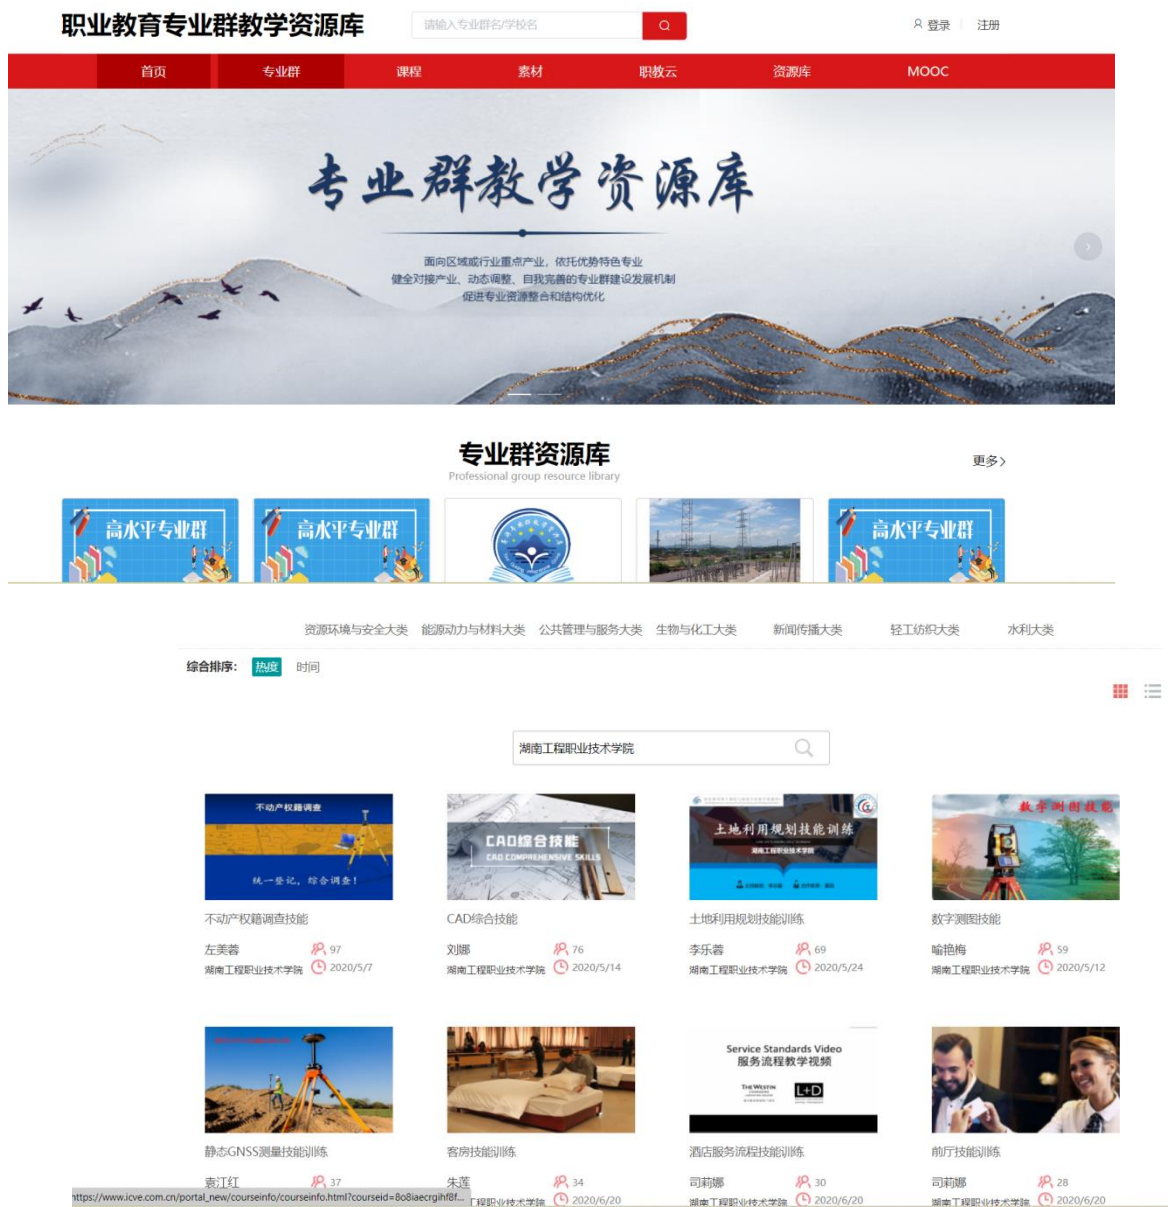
职业教育专业群教学资源库

请输入专业群名/学校名

登录 注册

首页 专业群 课程 素材 职教云 资源库 MOOC

专业群教学资源库

面向区域或行业重点产业，依托优势特色专业
健全对接产业、动态调整、自我完善的专业群建设发展机制
促进专业资源整合和结构优化

专业群资源库
Professional group resource library

更多›

高水平专业群 高水平专业群 高水平专业群

资源环境与安全大类 能源动力与材料大类 公共管理与服务大类 生物与化工大类 新闻传播大类 轻工纺织大类 水利大类

综合排序: 热度 时间

湖南工程职业技术学院

不动产权籍调查
统一登记，综合调查！
不动产权籍调查技能
左美蓉 97
湖南工程职业技术学院 2020/5/7

CAD综合技能
CAD COMPREHENSIVE SKILLS
CAD综合技能
刘娜 76
湖南工程职业技术学院 2020/5/14

土地利用规划技能训练
湖南工程职业技术学院
土地利用规划技能训练
李乐奢 69
湖南工程职业技术学院 2020/5/24

数字测图技能
数字测图技能
喻艳梅 59
湖南工程职业技术学院 2020/5/12

静态GNSS测量技能训练
袁江红 37

客房技能训练
朱莲 34
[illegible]工程职业技术学院 2020/6/20

Service Standards Video
服务流程教学视频
THE WESTIN
L+D
酒店服务流程技能训练
司莉娜 30
湖南工程职业技术学院 2020/6/20

前厅技能训练
司莉娜 28
湖南工程职业技术学院 2020/6/20

https://www.icve.com.cn/portal_new/courseinfo/courseinfo.html?courseid=8o8iaecrgihf8f...